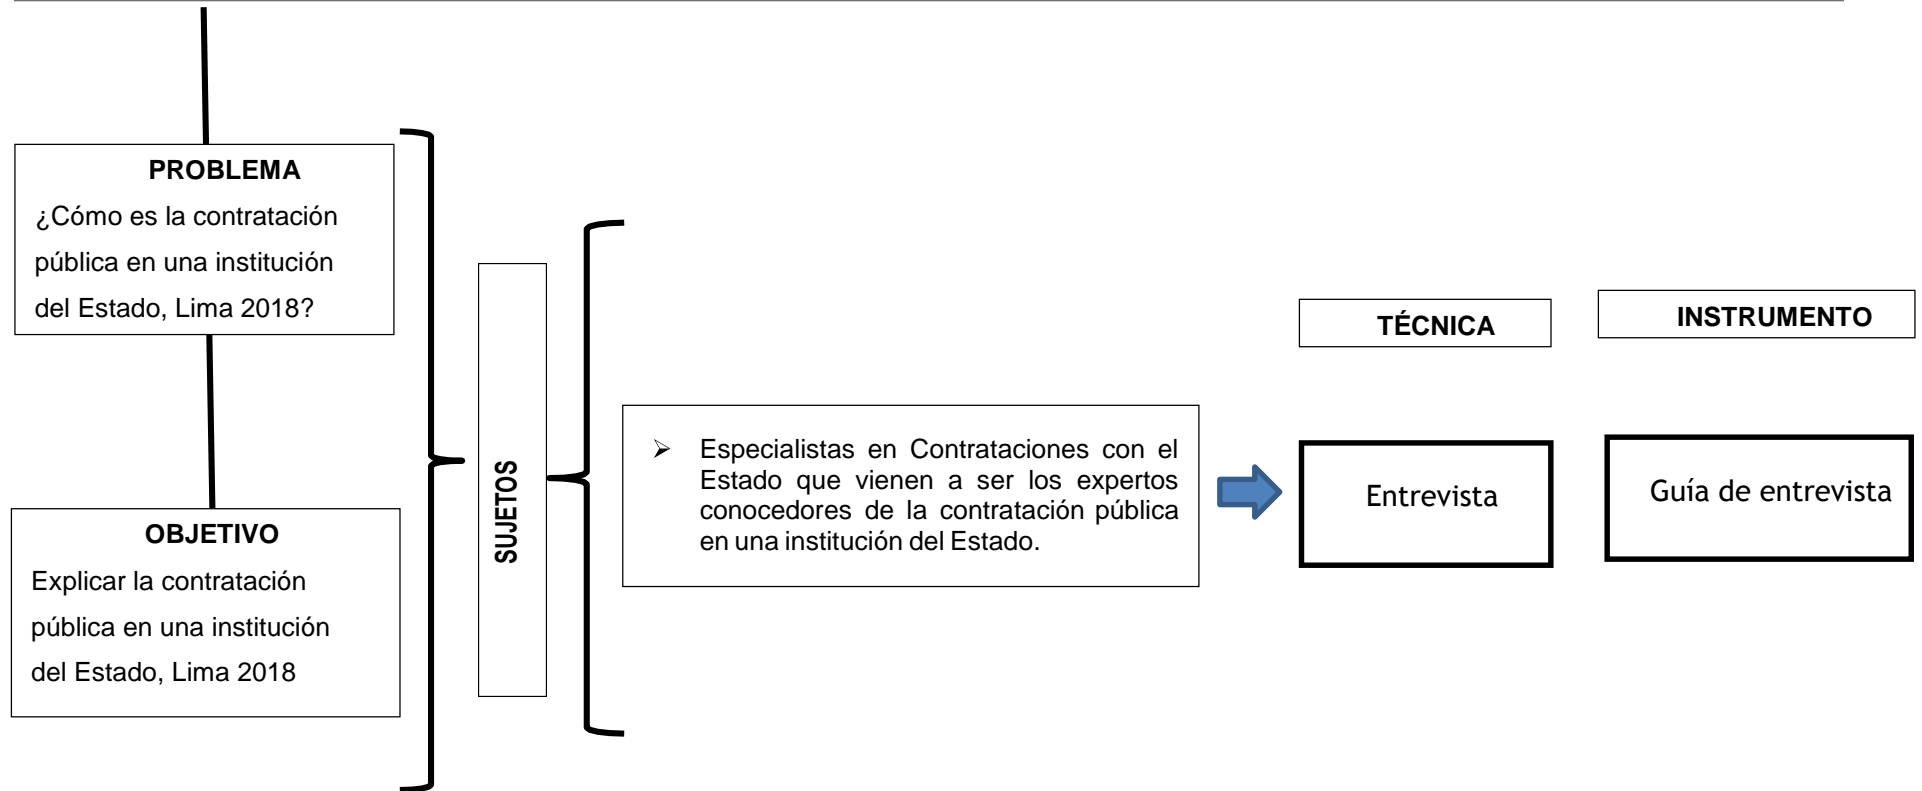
PROBLEMA
¿Cómo es la contratación pública en una institución del Estado, Lima 2018?

OBJETIVO
Explicar la contratación pública en una institución del Estado, Lima 2018

SUJETOS

➢ Especialistas en Contrataciones con el Estado que vienen a ser los expertos conocedores de la contratación pública en una institución del Estado.

TÉCNICA

INSTRUMENTO

Entrevista

Guía de entrevista